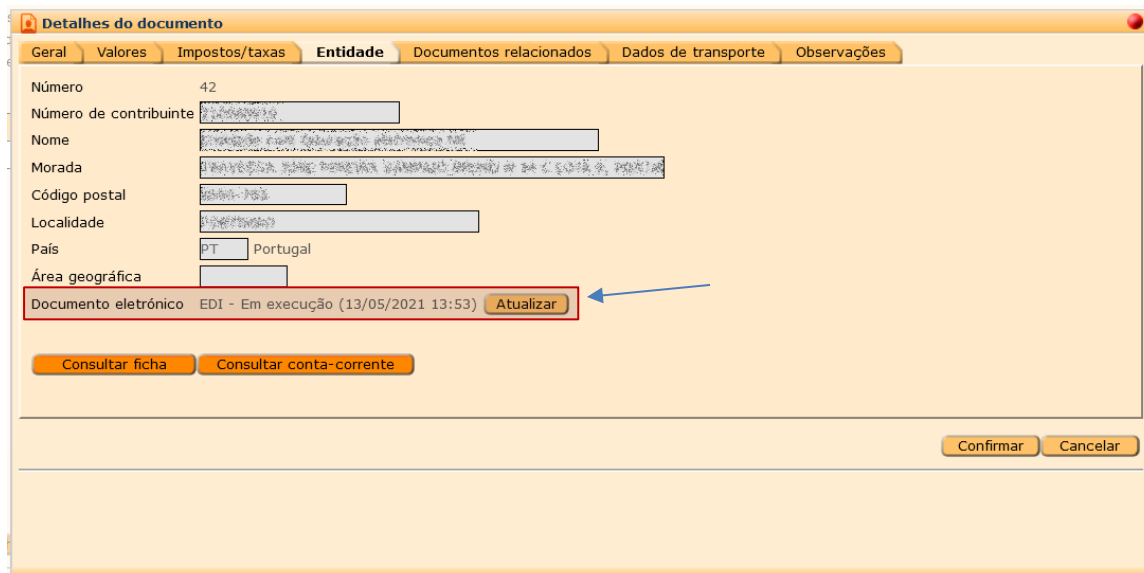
Detalhes do documento

Geral | Valores | Impostos/taxas | Entidade | Documentos relacionados | Dados de transporte | Observações

Número 42
Número de contribuinte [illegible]
Nome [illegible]
Morada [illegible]
Código postal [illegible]
Localidade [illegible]
País PT Portugal
Área geográfica
Documento eletrónico EDI - Em execução (13/05/2021 13:53) Atualizar

Consultar ficha
Consultar conta-corrente

Confirmar
Cancelar